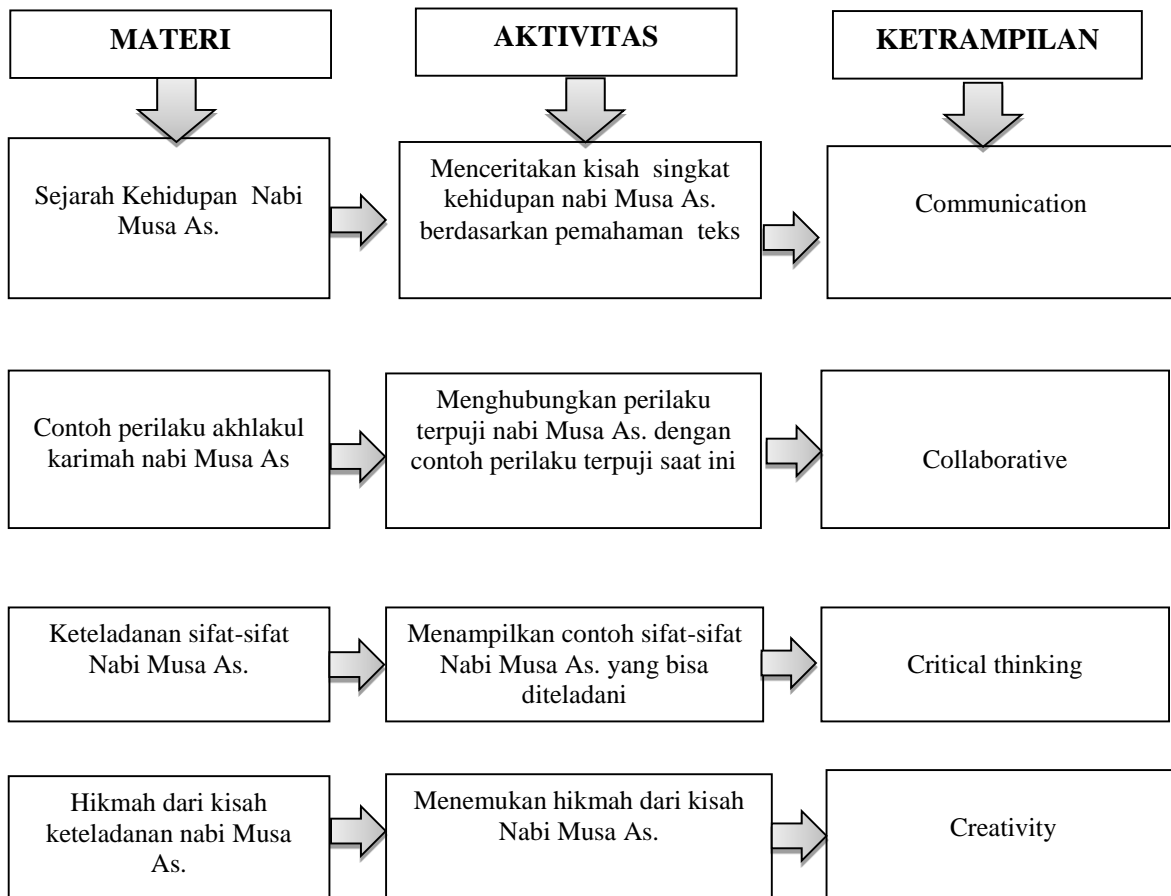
MATERI

AKTIVITAS

KETRAMPILAN

Sejarah Kehidupan Nabi Musa As.

Menceritakan kisah singkat kehidupan nabi Musa As. berdasarkan pemahaman teks

Communication

Contoh perilaku akhlakul karimah nabi Musa As

Menghubungkan perilaku terpuji nabi Musa As. dengan contoh perilaku terpuji saat ini

Collaborative

Keteladanan sifat-sifat Nabi Musa As.

Menampilkan contoh sifat-sifat Nabi Musa As. yang bisa diteladani

Critical thinking

Hikmah dari kisah keteladanan nabi Musa As.

Menemukan hikmah dari kisah Nabi Musa As.

Creativity